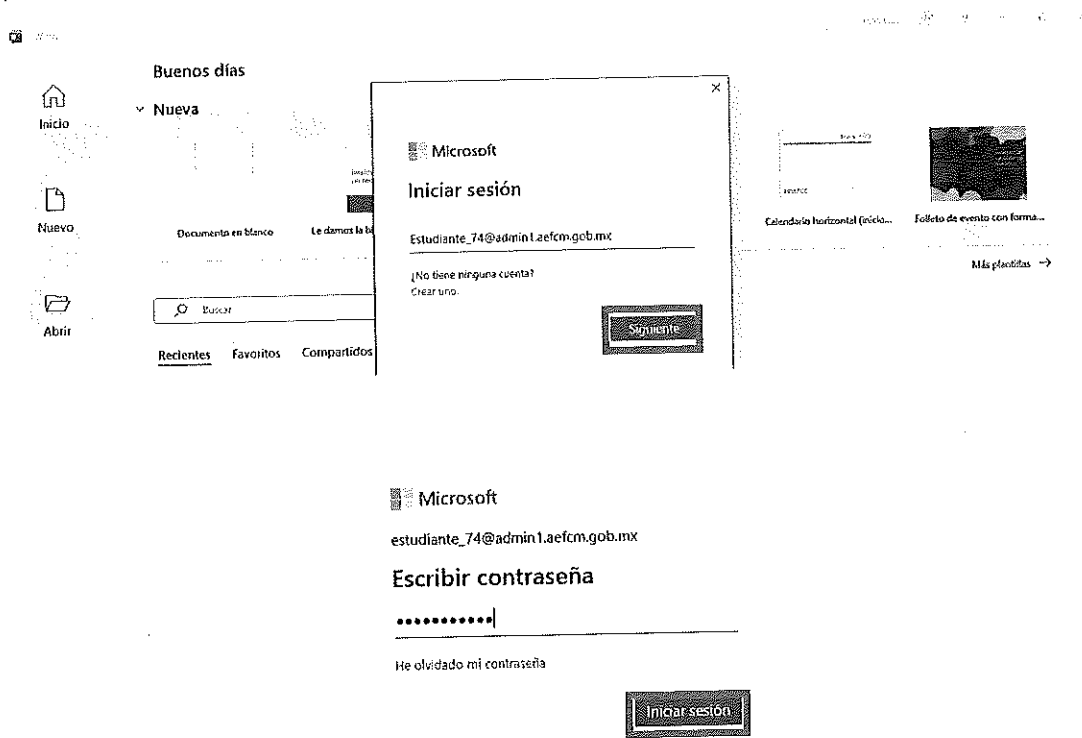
Buenos días

Inicio

Nuevo

Abrir

Nueva

Documento en blanco

Le damos la bi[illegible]

Buscar

Recientes Favoritos Compartidos

×

Microsoft

Iniciar sesión

Estudiante_74@admin1.aefcm.gob.mx

¿No tiene ninguna cuenta? Crear uno.

Siguiente

Calendario horizontal (inicio...

Folleto de evento con forma...

Más plantillas →

Microsoft

estudiante_74@admin1.aefcm.gob.mx

Escribir contraseña

••••••••••••

He olvidado mi contraseña

Iniciar sesión